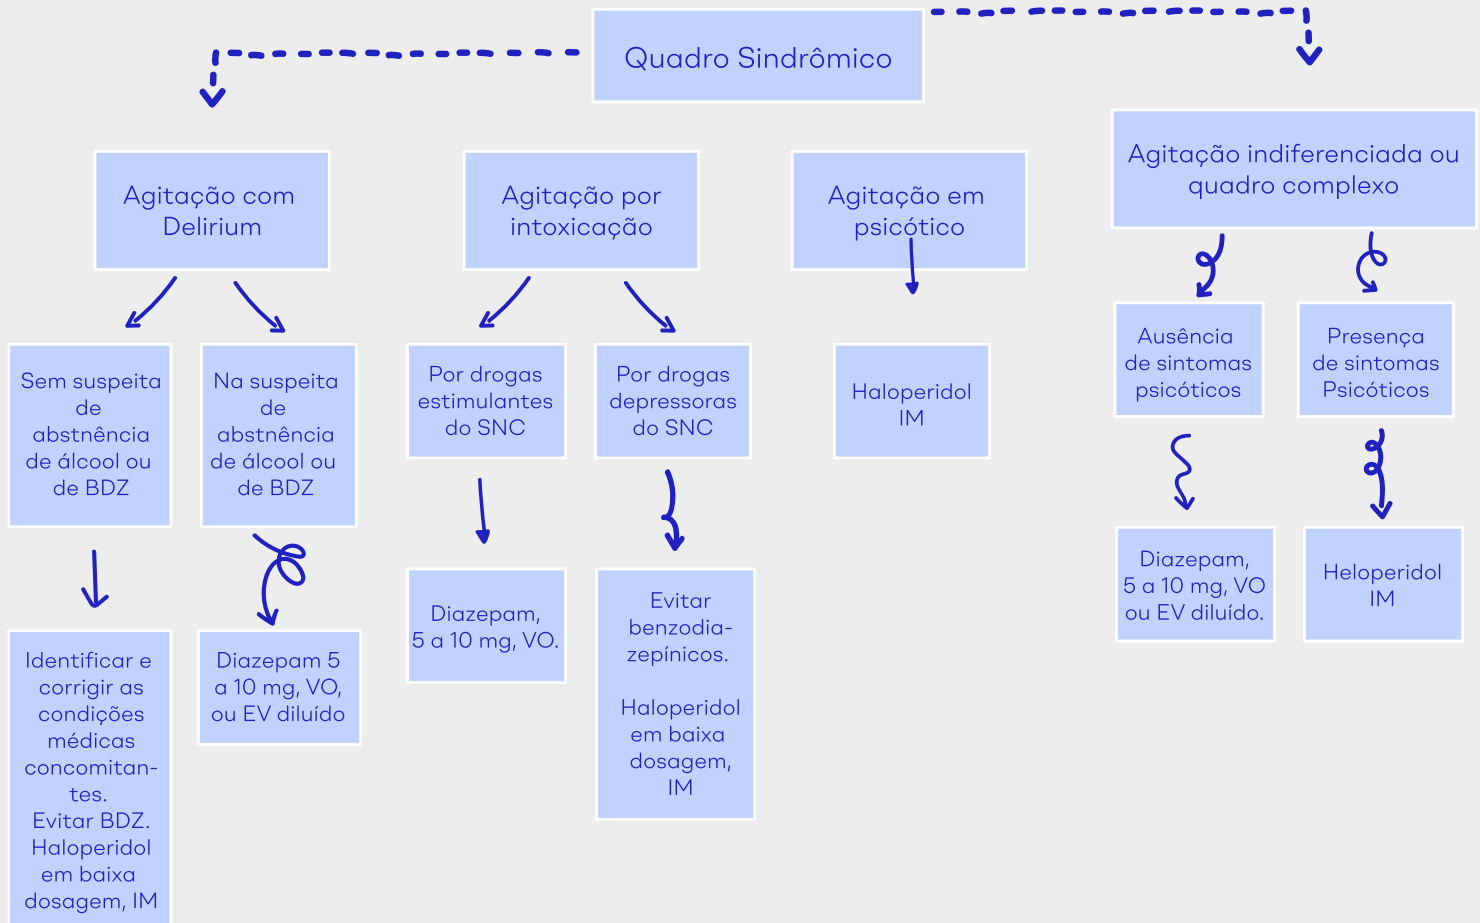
Quadro Sindrômico

Agitação com Delirium

Sem suspeita de abstnência de álcool ou de BDZ

Identificar e corrigir as condições médicas concomitantes. Evitar BDZ. Haloperidol em baixa dosagem, IM

Na suspeita de abstnência de álcool ou de BDZ

Diazepam 5 a 10 mg, VO, ou EV diluído

Agitação por intoxicação

Por drogas estimulantes do SNC

Diazepam, 5 a 10 mg, VO.

Por drogas depressoras do SNC

Evitar benzodiazepínicos.

Haloperidol em baixa dosagem, IM

Agitação em psicótico

Haloperidol IM

Agitação indiferenciada ou quadro complexo

Ausência de sintomas psicóticos

Diazepam, 5 a 10 mg, VO ou EV diluído.

Presença de sintomas Psicóticos

Heloperidol IM